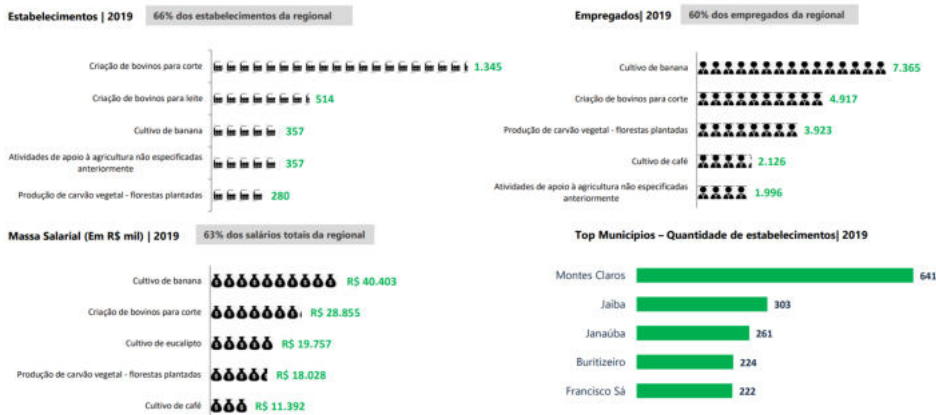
Estabelecimentos | 2019
66% dos estabelecimentos da regional

Criação de bovinos para corte 1.345
Criação de bovinos para leite 514
Cultivo de banana 357
Atividades de apoio à agricultura não especificadas anteriormente 357
Produção de carvão vegetal - florestas plantadas 280

Empregados| 2019
60% dos empregados da regional

Cultivo de banana 7.365
Criação de bovinos para corte 4.917
Produção de carvão vegetal - florestas plantadas 3.923
Cultivo de café 2.126
Atividades de apoio à agricultura não especificadas anteriormente 1.996

Massa Salarial (Em R$ mil) | 2019
63% dos salários totais da regional

Cultivo de banana R$ 40.403
Criação de bovinos para corte R$ 28.855
Cultivo de eucalipto R$ 19.757
Produção de carvão vegetal - florestas plantadas R$ 18.028
Cultivo de café R$ 11.392

Top Municípios – Quantidade de estabelecimentos| 2019

Montes Claros 641
Jaíba 303
Janaúba 261
Buritizeiro 224
Francisco Sá 222